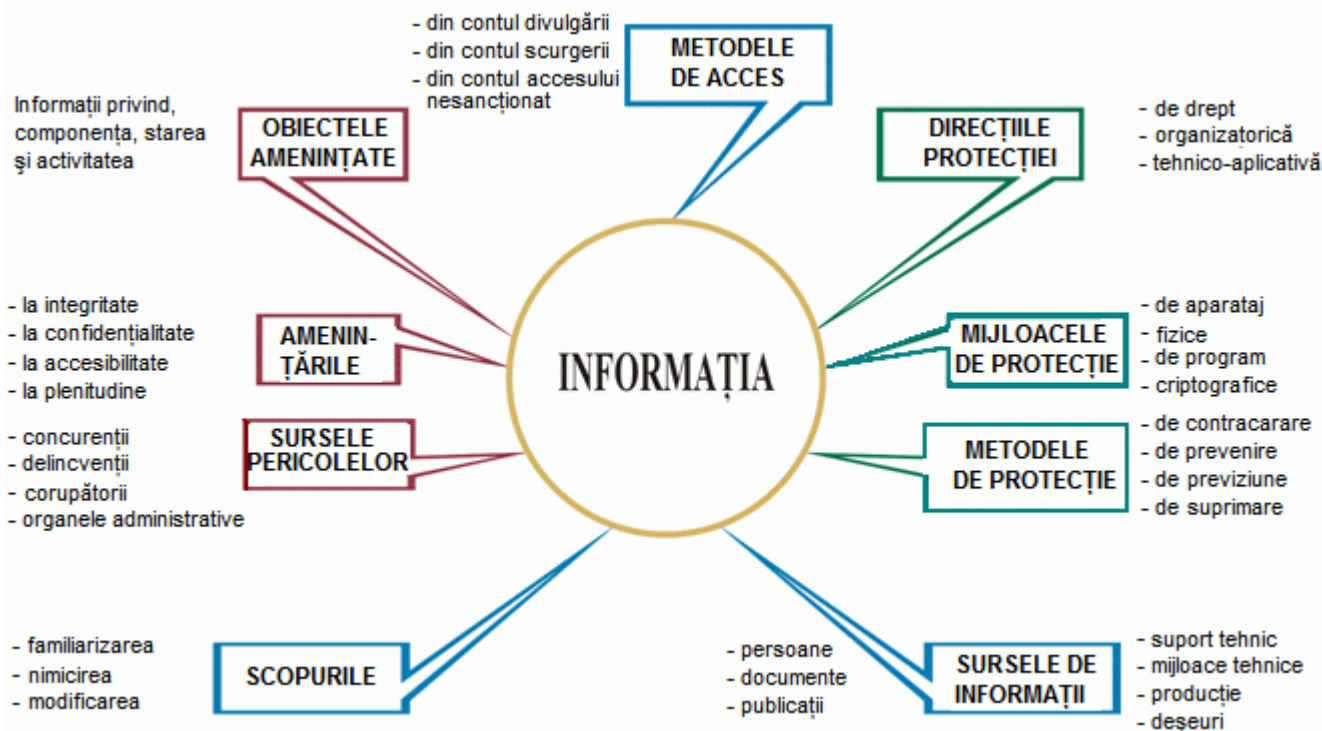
- din contul divulgării
- din contul scurgerii
- din contul accesului nesancționat

METODELE DE ACCES

Informații privind, componența, starea și activitatea

OBIECTELE AMENINȚATE

DIRECȚIILE PROTECȚIEI

- de drept
- organizatorică
- tehnico-aplicativă

- la integritate
- la confidențialitate
- la accesibilitate
- la plenitudine

AMENINȚĂRILE

INFORMAȚIA

MIJLOACELE DE PROTECȚIE

- de aparataj
- fizice
- de program
- criptografice

- concurenții
- delincvenții
- corupătorii
- organele administrative

SURSELE PERICOLELOR

METODELE DE PROTECȚIE

- de contracarare
- de prevenire
- de previziune
- de suprimare

- familiarizarea
- nimicirea
- modificarea

SCOPURILE

- persoane
- documente
- publicații

SURSELE DE INFORMAȚII

- suport tehnic
- mijloace tehnice
- producție
- deșeuri